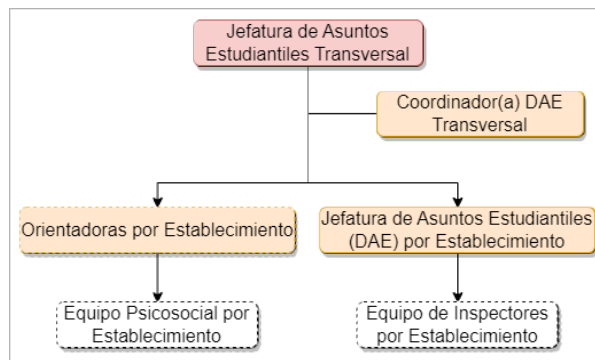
Jefatura de Asuntos Estudiantiles Transversal

Coordinador(a) DAE Transversal

Orientadoras por Establecimiento

Jefatura de Asuntos Estudiantiles (DAE) por Establecimiento

Equipo Psicosocial por Establecimiento

Equipo de Inspectores por Establecimiento